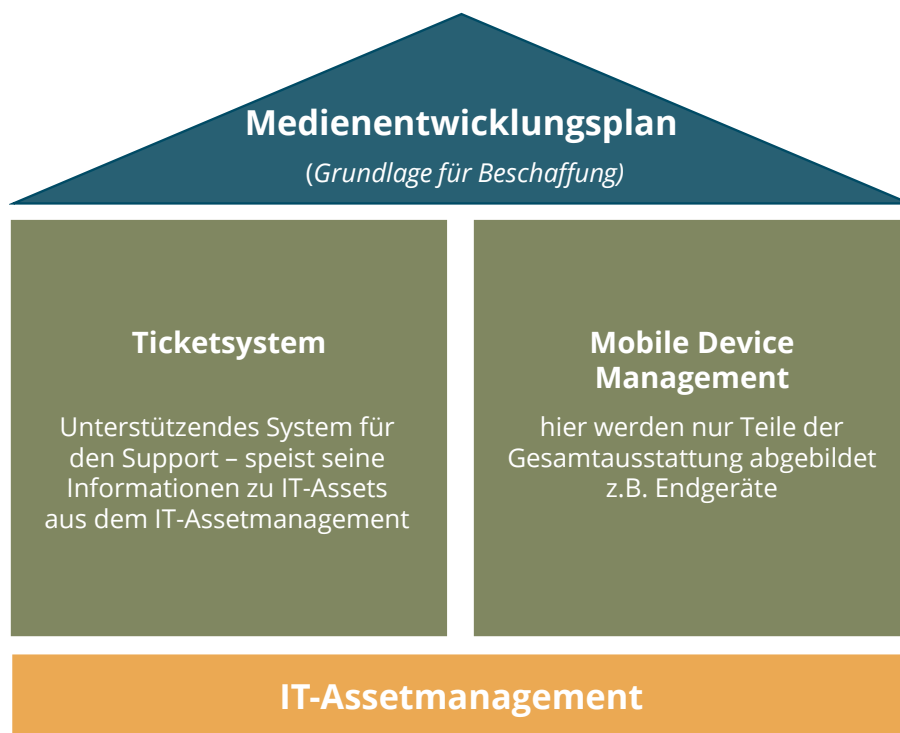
Medienentwicklungsplan

(Grundlage für Beschaffung)

Ticketsystem

Unterstützendes System für den Support – speist seine Informationen zu IT-Assets aus dem IT-Assetmanagement

Mobile Device Management

hier werden nur Teile der Gesamtausstattung abgebildet z.B. Endgeräte

IT-Assetmanagement